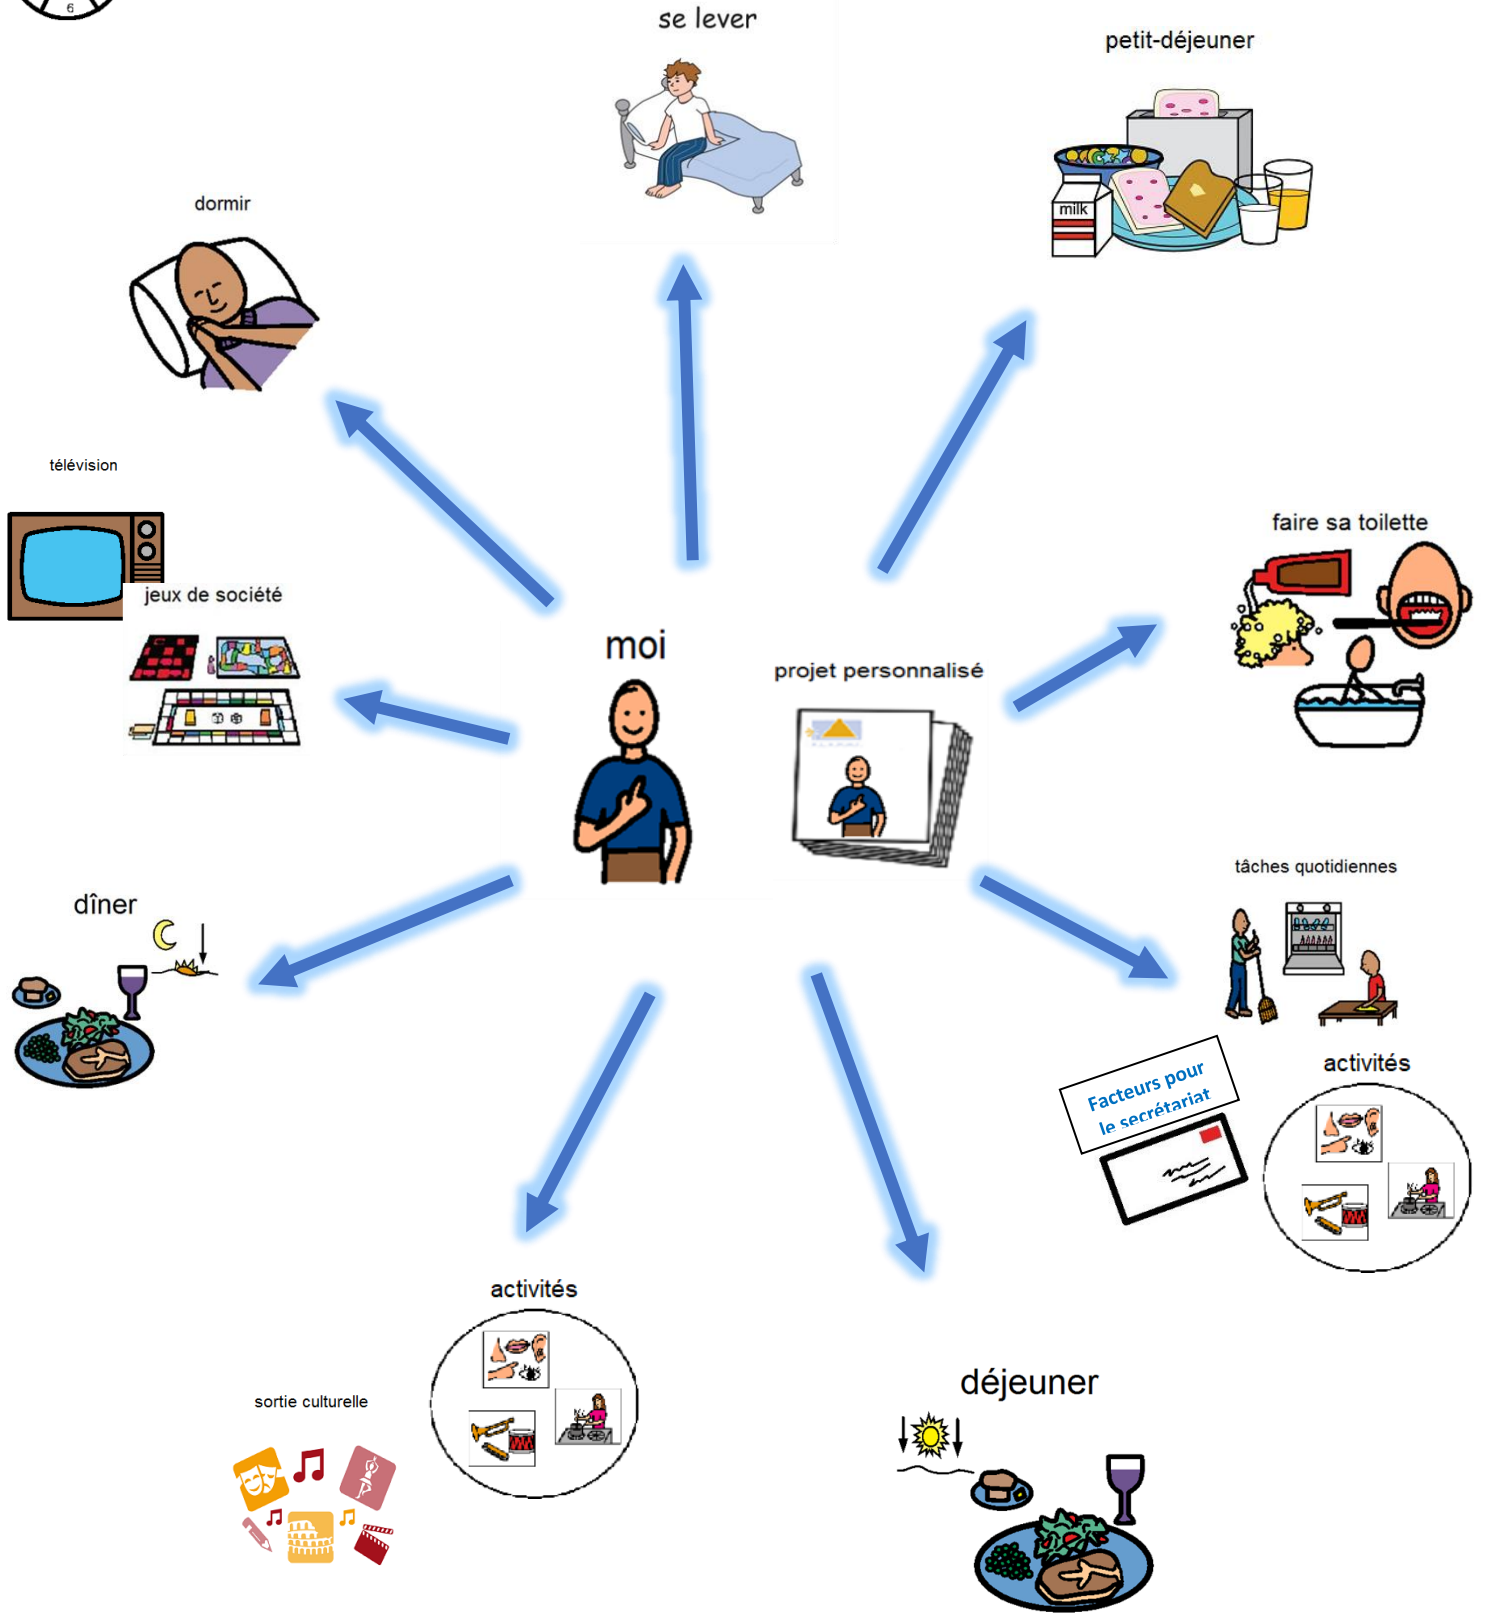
se lever

petit-déjeuner

milk

dormir

télévision

jeux de société

moi

projet personnalisé

faire sa toilette

tâches quotidiennes

dîner

activités

Facteurs pour le secrétariat

activités

sortie culturelle

déjeuner